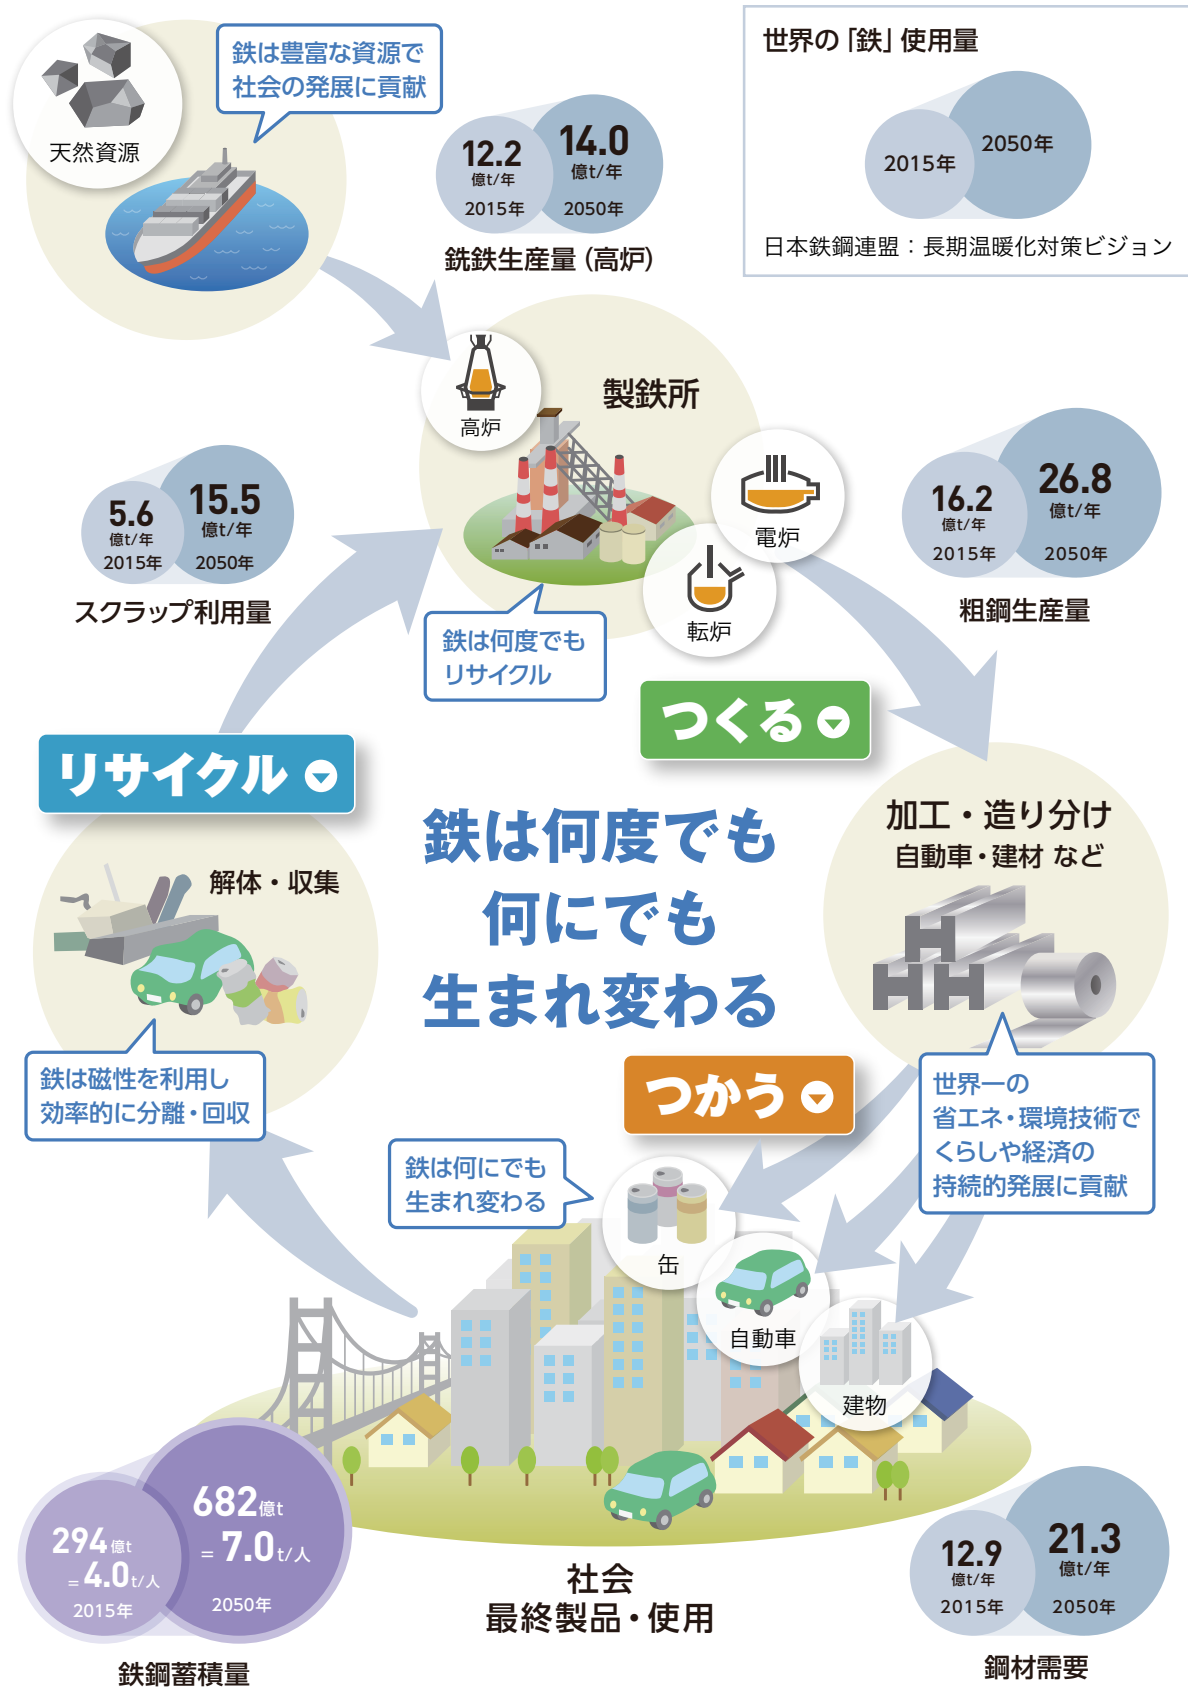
天然資源

鉄は豊富な資源で
社会の発展に貢献

12.2
億t/年
2015年

14.0
億t/年
2050年

銑鉄生産量（高炉）

世界の「鉄」使用量

2015年

2050年

日本鉄鋼連盟：長期温暖化対策ビジョン

高炉

製鉄所

電炉

転炉

5.6
億t/年
2015年

15.5
億t/年
2050年

スクラップ利用量

16.2
億t/年
2015年

26.8
億t/年
2050年

粗鋼生産量

鉄は何度でも
リサイクル

つくる

リサイクル

鉄は何度でも
何にでも
生まれ変わる

解体・収集

加工・造り分け
自動車・建材 など

鉄は磁性を利用し
効率的に分離・回収

つかう

世界一の
省エネ・環境技術で
くらしや経済の
持続的発展に貢献

鉄は何にでも
生まれ変わる

缶

自動車

建物

294億t
＝4.0t/人
2015年

682億t
＝7.0t/人
2050年

鉄鋼蓄積量

社会
最終製品・使用

12.9
億t/年
2015年

21.3
億t/年
2050年

鋼材需要